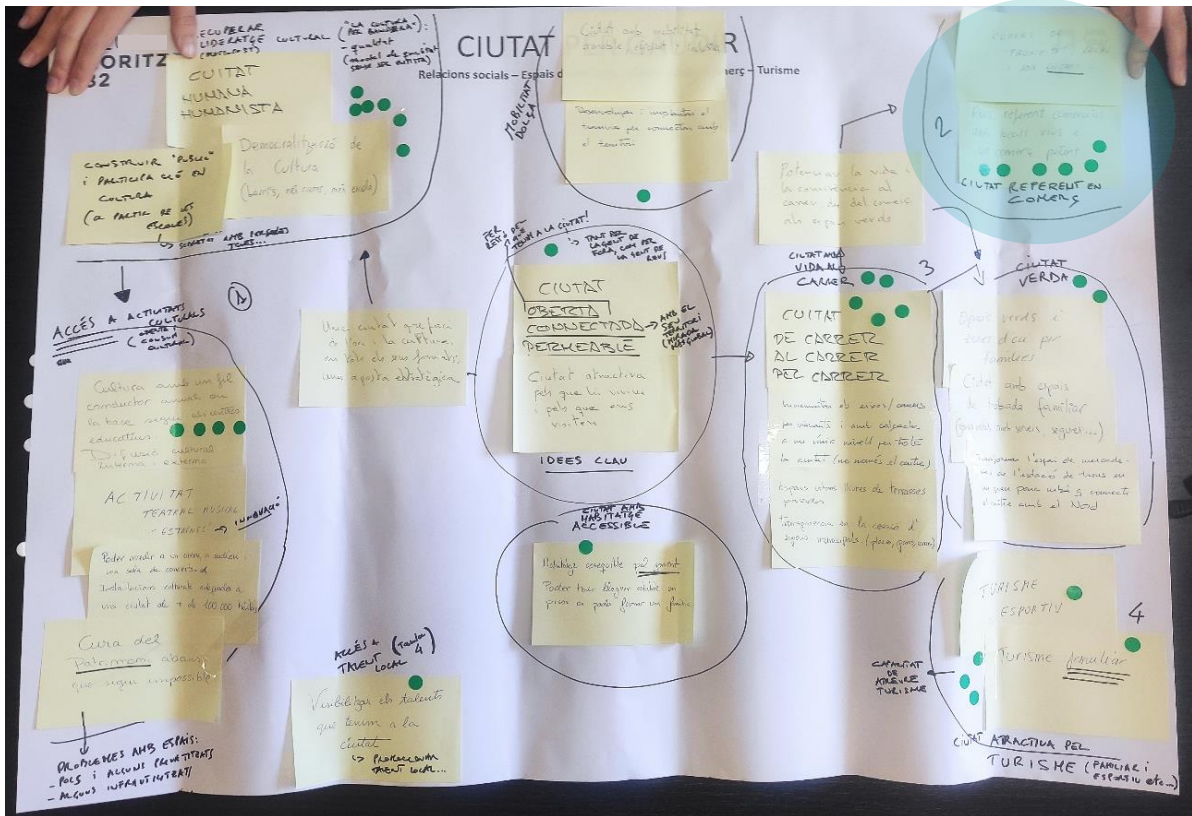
ORITZ
32

CIUTAT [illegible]
Relacions socials – Espais d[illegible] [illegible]erç – Turisme

RECUPERAR LIDERATGE CULTURAL (PROTAGONIST)
("LA CULTURA PER BANDERA"): - qualitat (model de gestió sense ser elitista)

CIUTAT HUMANA HUMANISTA

Democratització de la Cultura (Límits, més cursos, més escola)

CONSTRUIR "PÚBLIC" i PARTICIPACIÓ EN CULTURA (A PARTIR DE LES ESCOLES)

-> SINERGIES AMB PERSONES TOTES...

ACCÉS A ACTIVITATS CULTURALS (OFERTA CONSUM CULTURAL)

1

Una ciutat que faci de l'art i la cultura, en totes els seus formats, una aposta estratègica

Cultura amb un fil conductor anual en la base segons els centres educatius. Difusió cultural interna i externa

ACTIVITAT TEATRAL MUSICAL - ESTRENES "INNOVADA"

Poder accedir a un órgan o auditori - una sala de concerts. Instal·lacions estables adequades a una ciutat de + de 100.000 habs.

Cura del Patrimoni abans que sigui impossible

PROBLEMES AMB ESPAIS: - POCS i ALGUNS PRECARIS - ALGUNS INFRAUTILITZATS

ACCÉS A TALENT LOCAL (TAULA 4)

Visibilitzar els talents que tenim a la ciutat
-> PROGRAMACIÓ TALENT LOCAL...

Ciutat amb mobilitat amable, segura i saludable

Desenvolupar i implementar el tramvia per connectar amb el territori

MOBILITAT DOLÇA

PER ESTAR I PER TORNAR A LA CIUTAT!
-> TANT PER LA GENT DE FORA, COM PER LA GENT DE REUS

CIUTAT
OBERTA
CONNECTADA
PERMEABLE
-> AMB EL SEU TERRITORI (MOBILITAT, POLÍGONS)

Ciutat atractiva pels que la viuen i pels que ens visiten

IDEES CLAU

CIUTAT AMB HABITATGE ACCESSIBLE

Habitatge assequible pel jovent
Poder tenir llogues adients on preus on poder formar una família

Potenciar la vida i la convivència al carrer, la del comerç als espais verds

Centre de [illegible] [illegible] a les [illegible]

Reus referent comercial dels barris vius i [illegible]

2

CIUTAT REFERENT EN COMERÇ

CIUTAT AMB VIDA AL CARRER

3

CIUTAT DE CARRER AL CARRER PEL CARRER

humanitzar els carrers/ avenides per vianants i amb calçada a un únic nivell per tota la ciutat (no només el centre)

Espais urbans lliures de terrasses privades

Transparència en la cessió d'espais municipals (places, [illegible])

CIUTAT VERDA

Espais verds i educatius per famílies

Ciutat amb espais de trobada familiar (gent gran, joves, esports...)

Transformar l'espai de mercaderies de l'estació de trens en un espai per a unir la ciutat i connectar el Nord

TURISME ESPORTIU

4

Turisme familiar

CAPACITAT DE ATREURE TURISME

CIUTAT ATRACTIVA PEL TURISME (FAMILIAR i ESPORTIU etc...)